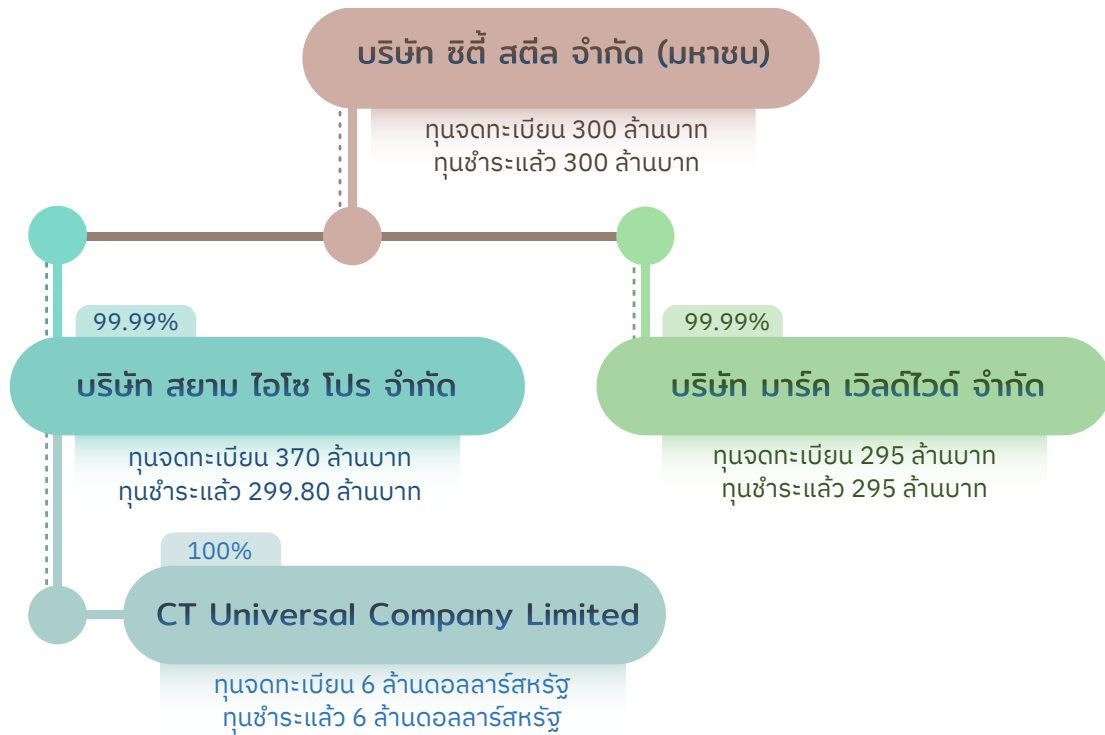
บริษัท ซิตี้ สตีล จำกัด (มหาชน)

ทุนจดทะเบียน 300 ล้านบาท
ทุนชำระแล้ว 300 ล้านบาท

99.99%

บริษัท สยาม ไอโซ โปร จำกัด

ทุนจดทะเบียน 370 ล้านบาท
ทุนชำระแล้ว 299.80 ล้านบาท

99.99%

บริษัท มาร์ค เวิลด์ไวด์ จำกัด

ทุนจดทะเบียน 295 ล้านบาท
ทุนชำระแล้ว 295 ล้านบาท

100%

CT Universal Company Limited

ทุนจดทะเบียน 6 ล้านดอลลาร์สหรัฐ
ทุนชำระแล้ว 6 ล้านดอลลาร์สหรัฐ